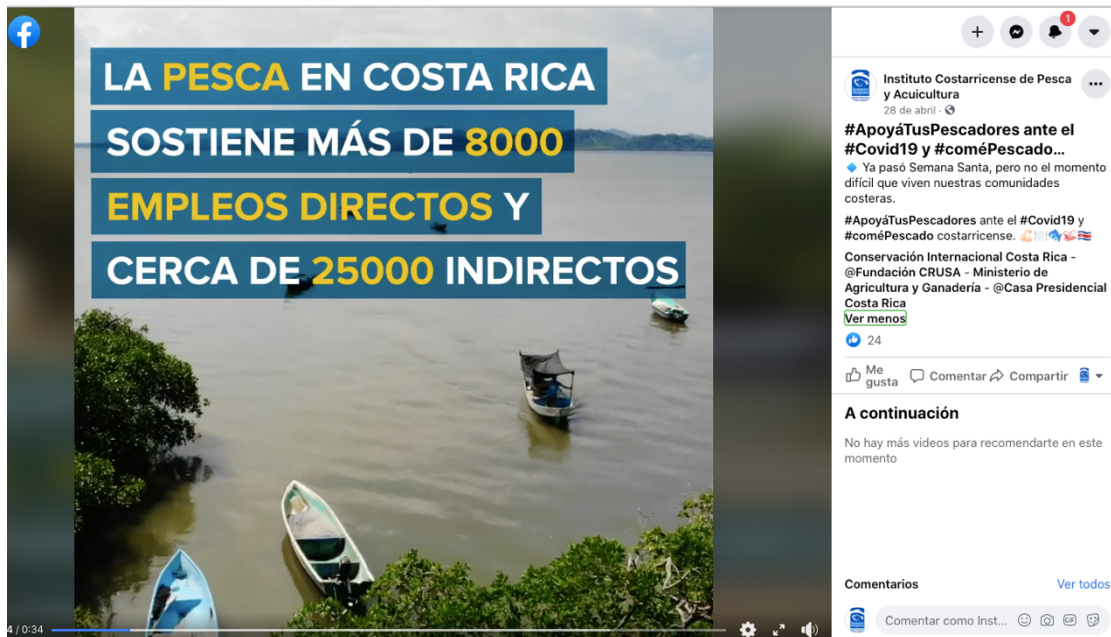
LA PESCA EN COSTA RICA
SOSTIENE MÁS DE 8000
EMPLEOS DIRECTOS Y
CERCA DE 25000 INDIRECTOS

4 / 0:34

1

Instituto Costarricense de Pesca y Acuicultura
28 de abril ·

#ApoyáTusPescadores ante el #Covid19 y #comePescado...

Ya pasó Semana Santa, pero no el momento difícil que viven nuestras comunidades costeras.

#ApoyáTusPescadores ante el #Covid19 y #comePescado costarricense.

Conservación Internacional Costa Rica - @Fundación CRUSA - Ministerio de Agricultura y Ganadería - @Casa Presidencial Costa Rica
Ver menos

24

Me gusta Comentar Compartir

A continuación

No hay más videos para recomendarte en este momento

Comentarios Ver todos

Comentar como Inst...